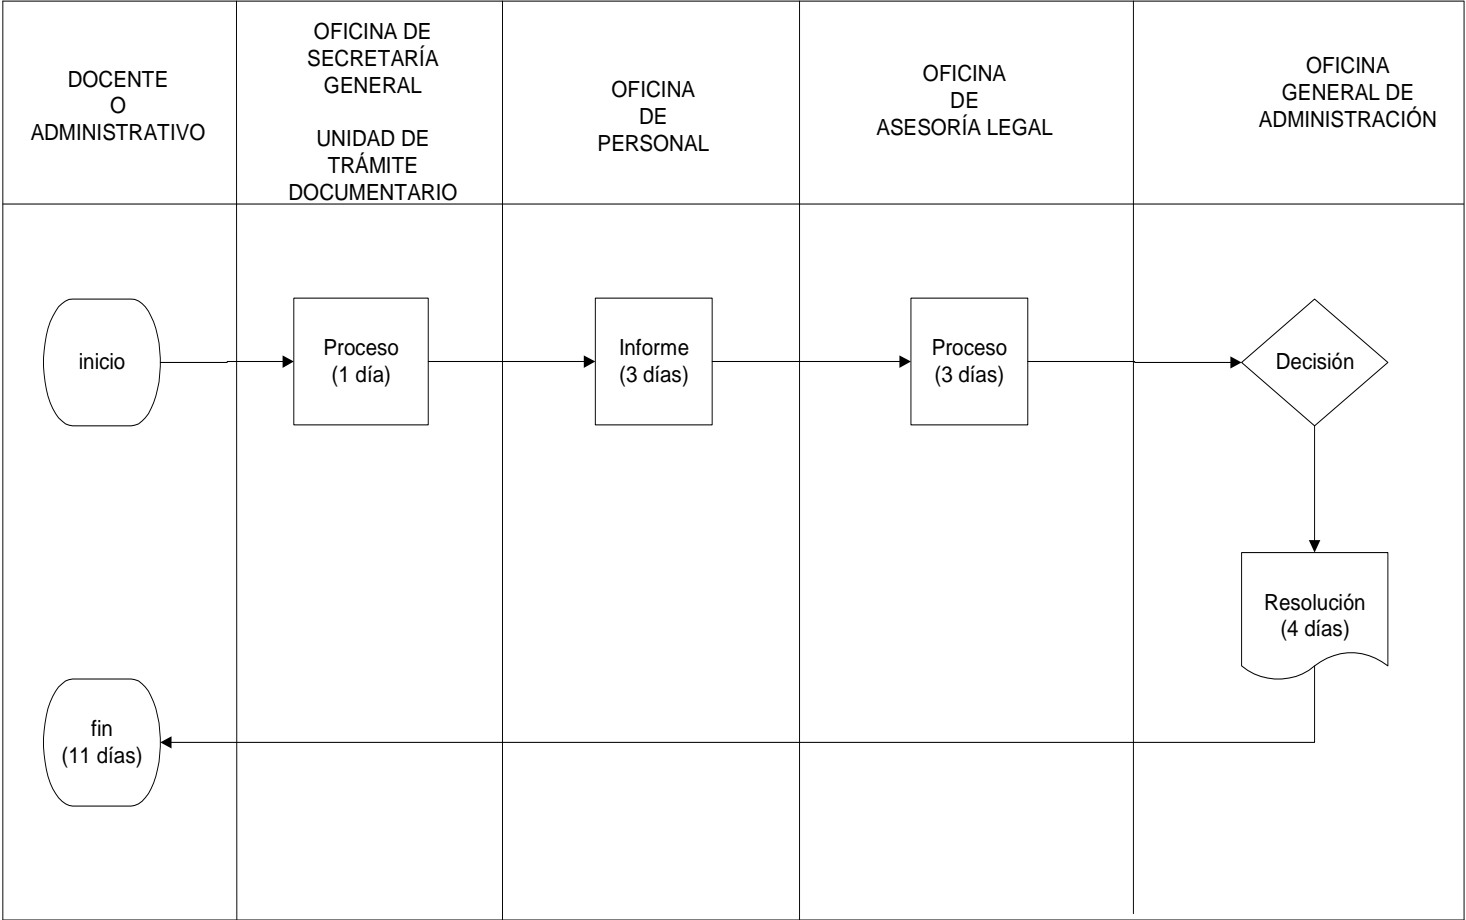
DOCENTE
O
ADMINISTRATIVO

OFICINA DE
SECRETARÍA
GENERAL

UNIDAD DE
TRÁMITE
DOCUMENTARIO

OFICINA
DE
PERSONAL

OFICINA
DE
ASESORÍA LEGAL

OFICINA
GENERAL DE
ADMINISTRACIÓN

inicio

Proceso
(1 día)

Informe
(3 días)

Proceso
(3 días)

Decisión

Resolución
(4 días)

fin
(11 días)